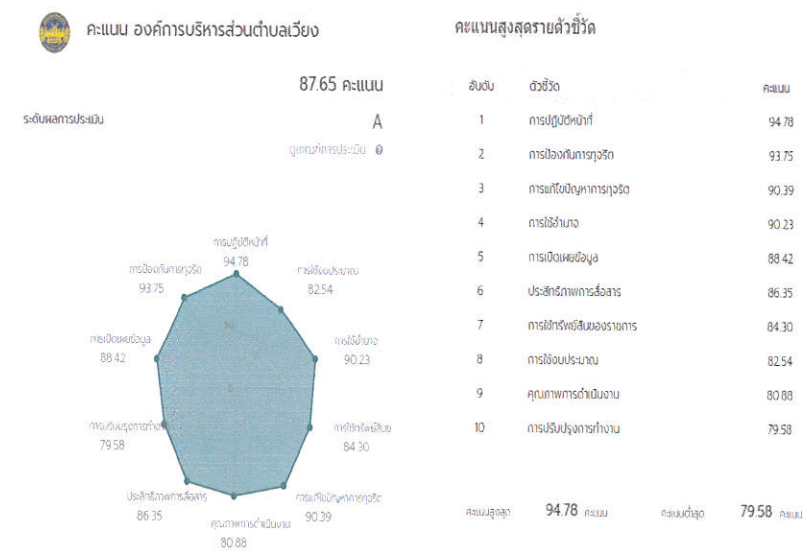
คะแนน องค์การบริหารส่วนตำบลเวียง

87.65 คะแนน

ระดับผลการประเมิน A

ดูเกณฑ์การประเมิน

การปฏิบัติหน้าที่ 94.78
การใช้งบประมาณ 82.54
การใช้อำนาจ 90.23
การใช้ทรัพย์สิน 84.30
การแก้ไขปัญหาการทุจริต 90.39
คุณภาพการดำเนินงาน 80.88
ประสิทธิภาพการสื่อสาร 86.35
การปรับปรุงการทำงาน 79.58
การเปิดเผยข้อมูล 88.42
การป้องกันการทุจริต 93.75

คะแนนสูงสุดรายตัวชี้วัด

| อันดับ | ตัวชี้วัด | คะแนน |
|---|---|---|
| 1 | การปฏิบัติหน้าที่ | 94.78 |
| 2 | การป้องกันการทุจริต | 93.75 |
| 3 | การแก้ไขปัญหาการทุจริต | 90.39 |
| 4 | การใช้อำนาจ | 90.23 |
| 5 | การเปิดเผยข้อมูล | 88.42 |
| 6 | ประสิทธิภาพการสื่อสาร | 86.35 |
| 7 | การใช้ทรัพย์สินของราชการ | 84.30 |
| 8 | การใช้งบประมาณ | 82.54 |
| 9 | คุณภาพการดำเนินงาน | 80.88 |
| 10 | การปรับปรุงการทำงาน | 79.58 |

คะแนนสูงสุด 94.78 คะแนน คะแนนต่ำสุด 79.58 คะแนน